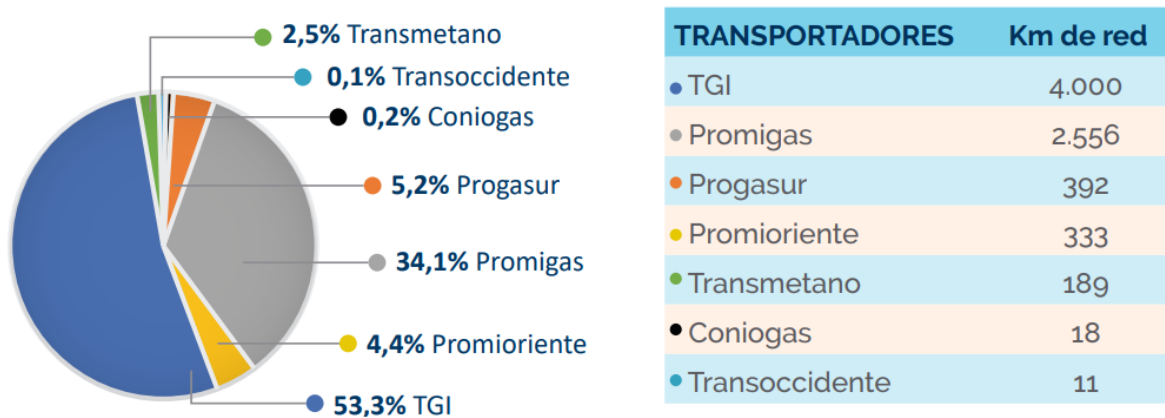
2,5% Transmetano
0,1% Transoccidente
0,2% Coniogas
5,2% Progasur
34,1% Promigas
4,4% Promioriente
53,3% TGI

| TRANSPORTADORES | Km de red |
|---|---|
| TGI | 4.000 |
| Promigas | 2.556 |
| Progasur | 392 |
| Promioriente | 333 |
| Transmetano | 189 |
| Coniogas | 18 |
| Transoccidente | 11 |